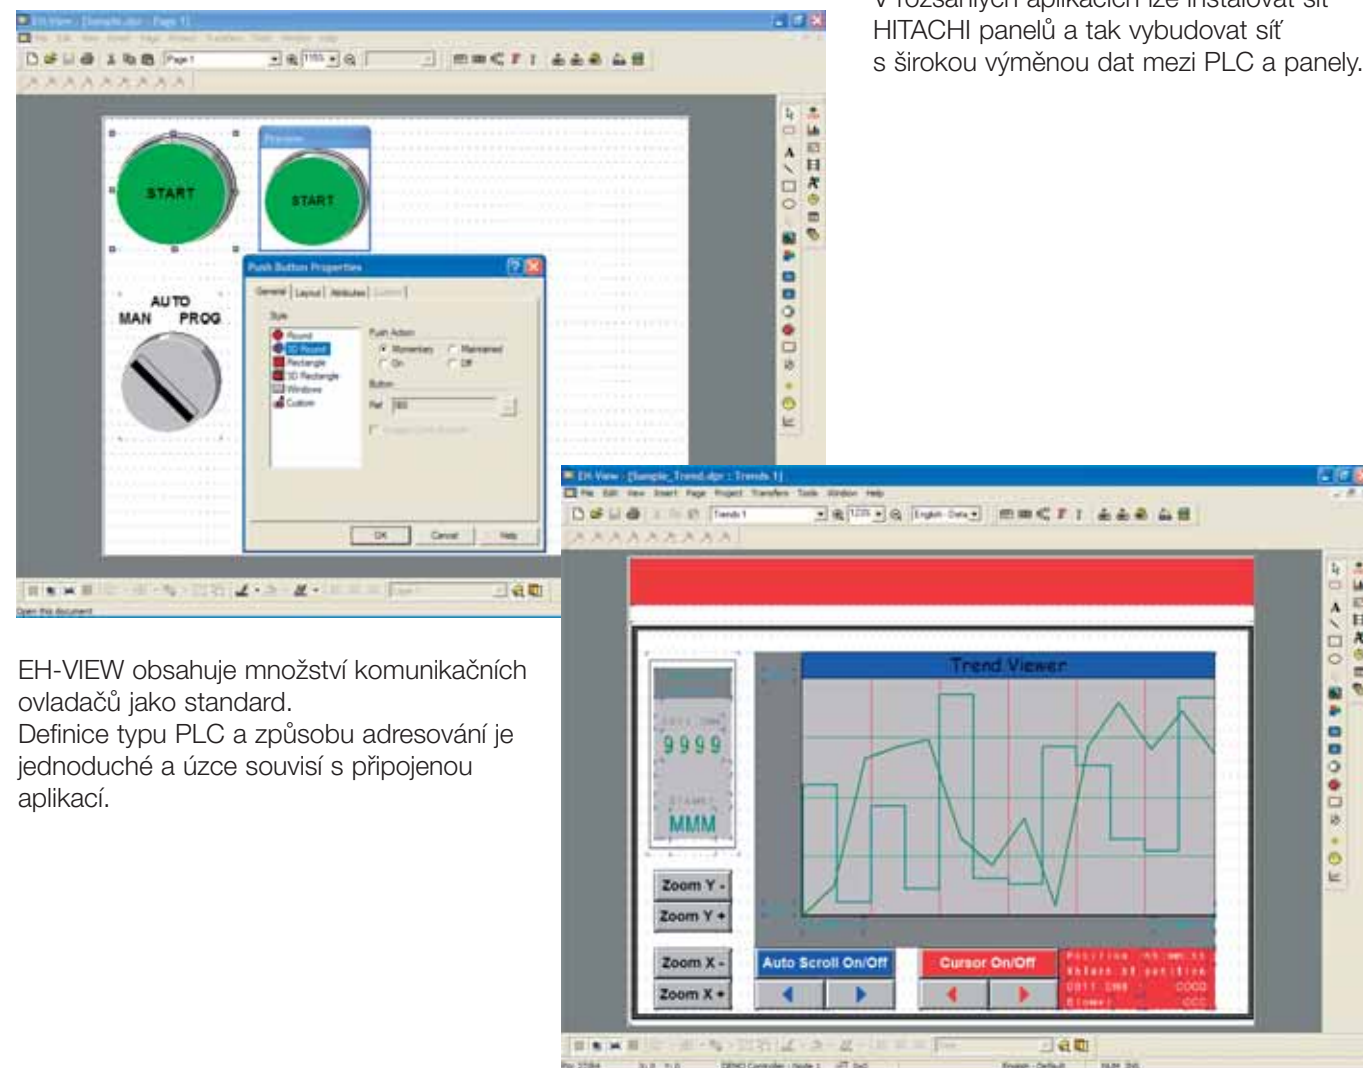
V rozsáhlých aplikacích lze instalovat síť HITACHI panelů a tak vybudovat síť s širokou výměnou dat mezi PLC a panely.

EH-View - [Sample.dpr : Page 1]

START

Preview

START

Push Button Properties

General | Layout | Attributes | Custom

Style

Round
3D Round
Rectangle
3D Rectangle
Windows
Custom

Push Action
Momentary
Maintained
On
Off

Button

OK
Cancel
Help

AUTO
MAN
PROG

Open this document

EH-VIEW obsahuje množství komunikačních ovladačů jako standard.
Definice typu PLC a způsobu adresování je jednoduché a úzce souvisí s připojenou aplikací.

EH-View - [Sample_Trend.dpr : Trends 1]

File Edit View Insert Page Project Transfer Tools Window Help

Trends 1

Trend Viewer

9999

MMM

Zoom Y -
Zoom Y +
Zoom X -
Zoom X +

Auto Scroll On/Off

Cursor On/Off